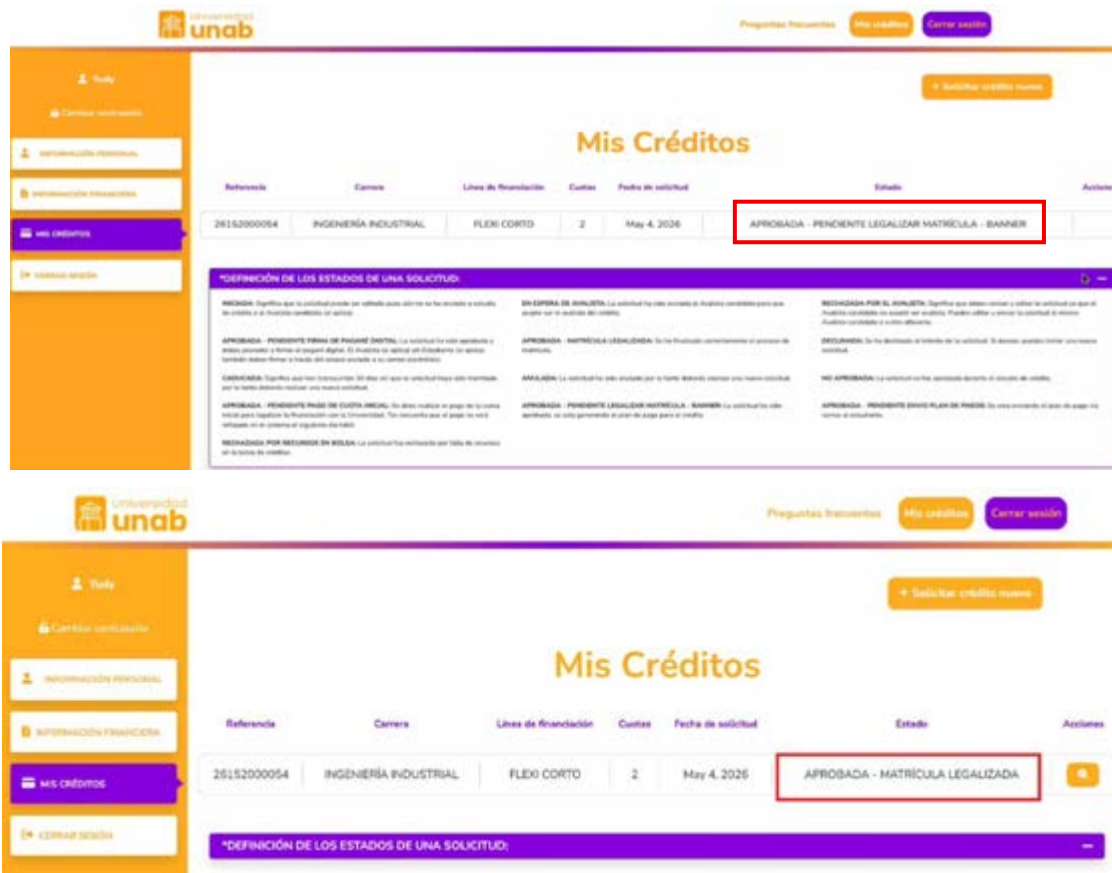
Universidad unab

Preguntas frecuentes Mis créditos Cerrar sesión

Yudy

Cambiar contraseña

INFORMACIÓN PERSONAL

INFORMACIÓN FINANCIERA

MIS CRÉDITOS

CERRAR SESIÓN

+ Solicitar crédito nuevo

Mis Créditos

| Referencia | Carrera | Línea de financiación | Cuotas | Fecha de solicitud | Estado | Acciones |
|---|---|---|---|---|---|---|
| 26152000054 | INGENIERÍA INDUSTRIAL | FLEXI CORTO | 2 | May 4, 2026 | APROBADA - PENDIENTE LEGALIZAR MATRÍCULA - BANNER | |

*DEFINICIÓN DE LOS ESTADOS DE UNA SOLICITUD:

INICIADA: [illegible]

EN ESPERA DE AVALISTA: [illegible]

RECHAZADA POR EL AVALISTA: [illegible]

APROBADA - PENDIENTE FIRMA DE PAGARÉ DIGITAL: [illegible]

APROBADA - MATRÍCULA LEGALIZADA: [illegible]

DECLINADA: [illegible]

CADUCADA: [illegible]

ANULADA: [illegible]

NO APROBADA: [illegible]

APROBADA - PENDIENTE PAGO DE CUOTA INICIAL: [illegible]

APROBADA - PENDIENTE LEGALIZAR MATRÍCULA - BANNER: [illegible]

APROBADA - PENDIENTE ENVIO PLAN DE PAGOS: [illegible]

RECHAZADA POR RECURSOS EN BOLSA: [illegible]

Universidad unab

Preguntas frecuentes Mis créditos Cerrar sesión

Yudy

Cambiar contraseña

INFORMACIÓN PERSONAL

INFORMACIÓN FINANCIERA

MIS CRÉDITOS

CERRAR SESIÓN

+ Solicitar crédito nuevo

Mis Créditos

| Referencia | Carrera | Línea de financiación | Cuotas | Fecha de solicitud | Estado | Acciones |
|---|---|---|---|---|---|---|
| 26152000054 | INGENIERÍA INDUSTRIAL | FLEXI CORTO | 2 | May 4, 2026 | APROBADA - MATRÍCULA LEGALIZADA | |

*DEFINICIÓN DE LOS ESTADOS DE UNA SOLICITUD: